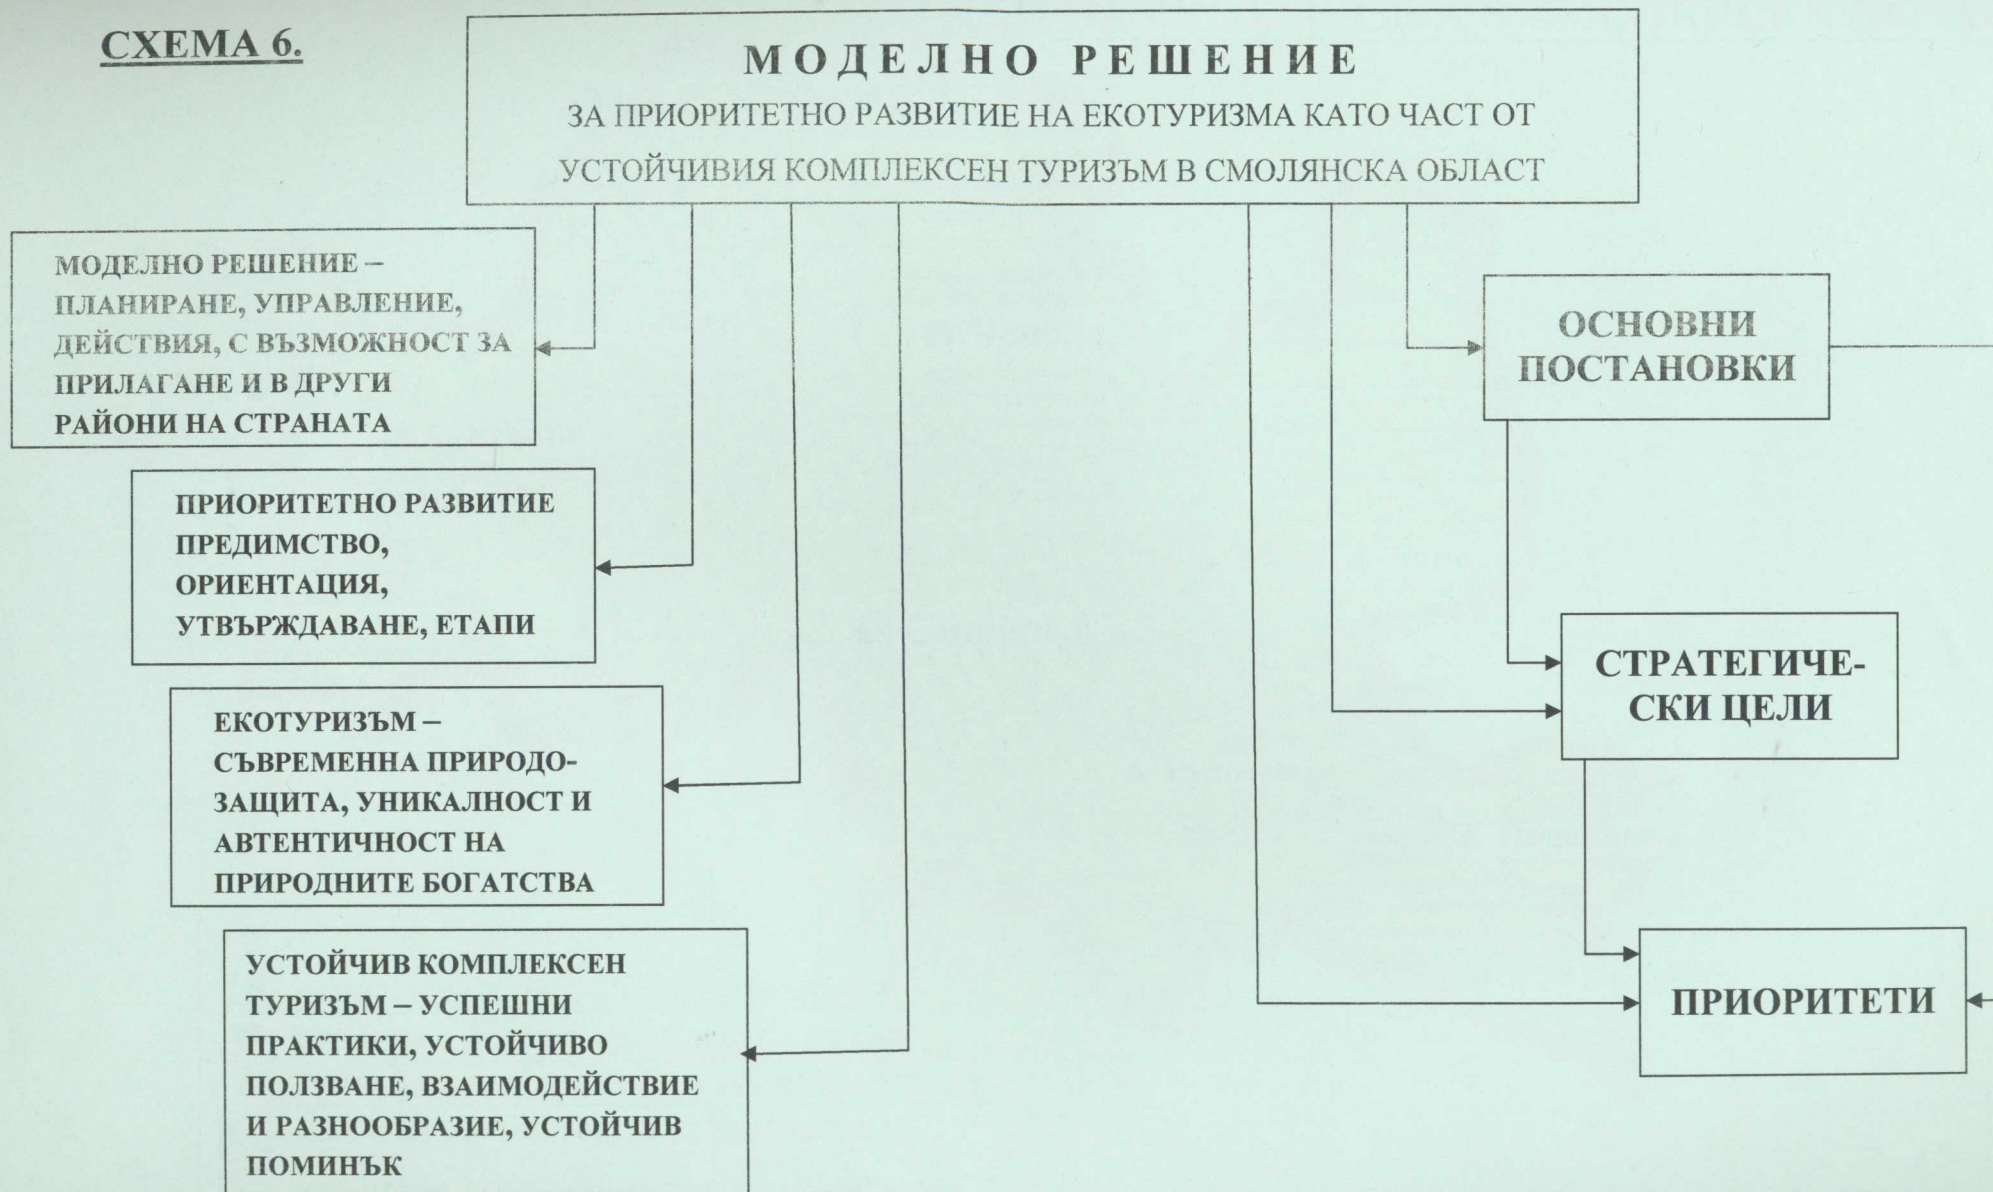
СХЕМА 6.

МОДЕЛНО РЕШЕНИЕ
ЗА ПРИОРИТЕТНО РАЗВИТИЕ НА ЕКОТУРИЗМА КАТО ЧАСТ ОТ УСТОЙЧИВИЯ КОМПЛЕКСЕН ТУРИЗЪМ В СМОЛЯНСКА ОБЛАСТ

МОДЕЛНО РЕШЕНИЕ – ПЛАНИРАНЕ, УПРАВЛЕНИЕ, ДЕЙСТВИЯ, С ВЪЗМОЖНОСТ ЗА ПРИЛАГАНЕ И В ДРУГИ РАЙОНИ НА СТРАНАТА

ПРИОРИТЕТНО РАЗВИТИЕ ПРЕДИМСТВО, ОРИЕНТАЦИЯ, УТВЪРЖДАВАНЕ, ЕТАПИ

ЕКОТУРИЗЪМ – СЪВРЕМЕННА ПРИРОДОЗАЩИТА, УНИКАЛНОСТ И АВТЕНТИЧНОСТ НА ПРИРОДНИТЕ БОГАТСТВА

УСТОЙЧИВ КОМПЛЕКСЕН ТУРИЗЪМ – УСПЕШНИ ПРАКТИКИ, УСТОЙЧИВО ПОЛЗВАНЕ, ВЗАИМОДЕЙСТВИЕ И РАЗНООБРАЗИЕ, УСТОЙЧИВ ПОМИНЪК

ОСНОВНИ ПОСТАНОВКИ

СТРАТЕГИЧЕСКИ ЦЕЛИ

ПРИОРИТЕТИ